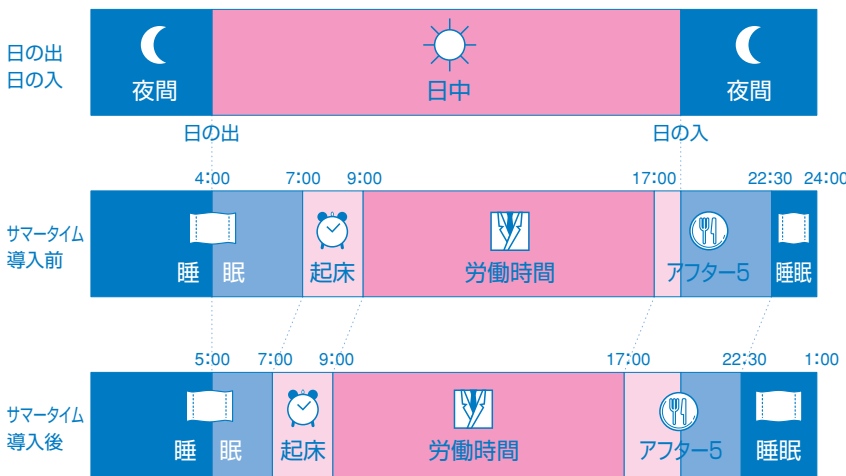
日の出
日の入

夜間 日中 夜間

日の出 日の入

4:00 7:00 9:00 17:00 22:30 24:00

サマータイム
導入前

睡 眠 起床 労働時間 アフター5 睡眠

5:00 7:00 9:00 17:00 22:30 1:00

サマータイム
導入後

睡 眠 起床 労働時間 アフター5 睡眠